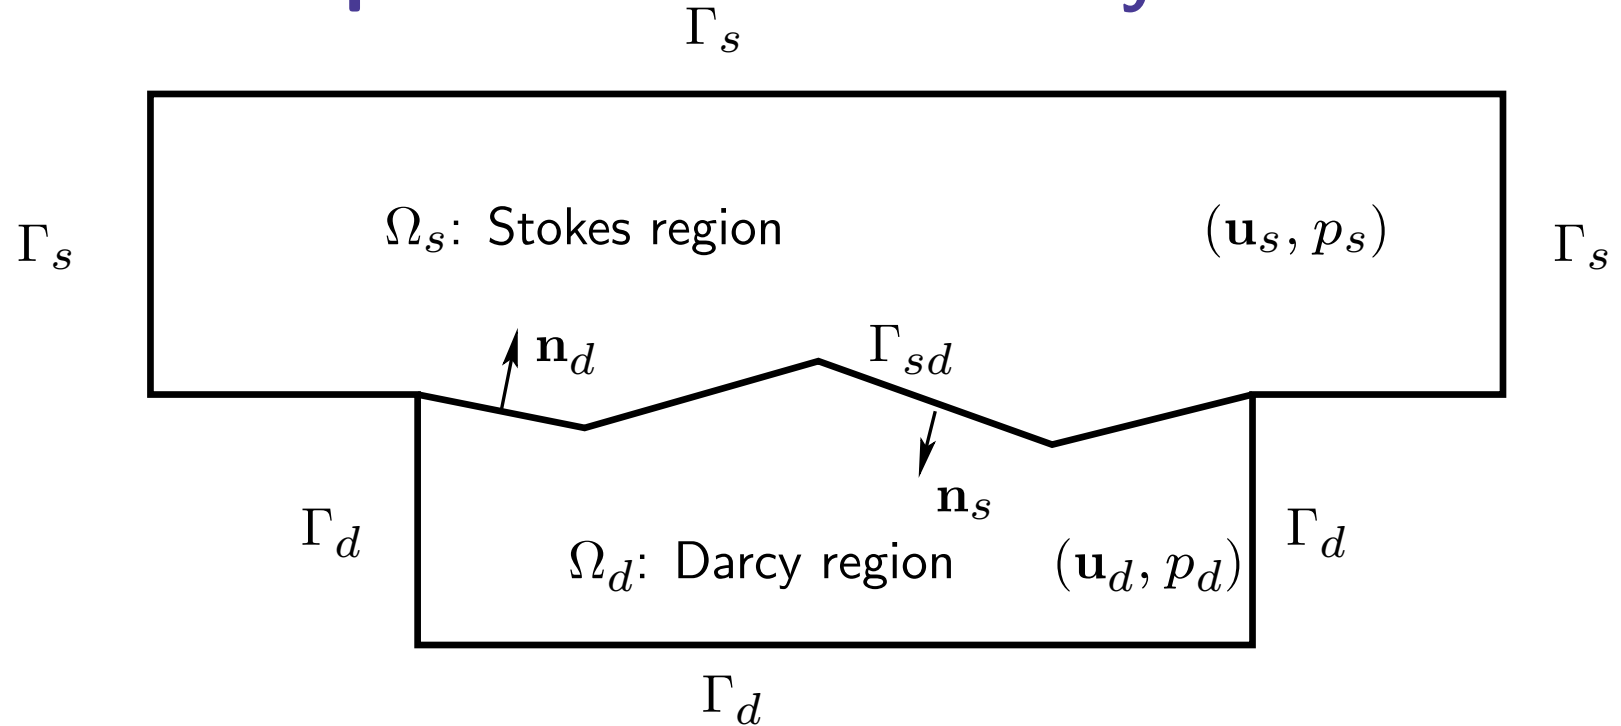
$\Gamma_s$

$\Gamma_s$

$\Omega_s$: Stokes region

$(\mathbf{u}_s, p_s)$

$\Gamma_s$

$\mathbf{n}_d$

$\Gamma_{sd}$

$\mathbf{n}_s$

$\Gamma_d$

$\Omega_d$: Darcy region

$(\mathbf{u}_d, p_d)$

$\Gamma_d$

$\Gamma_d$